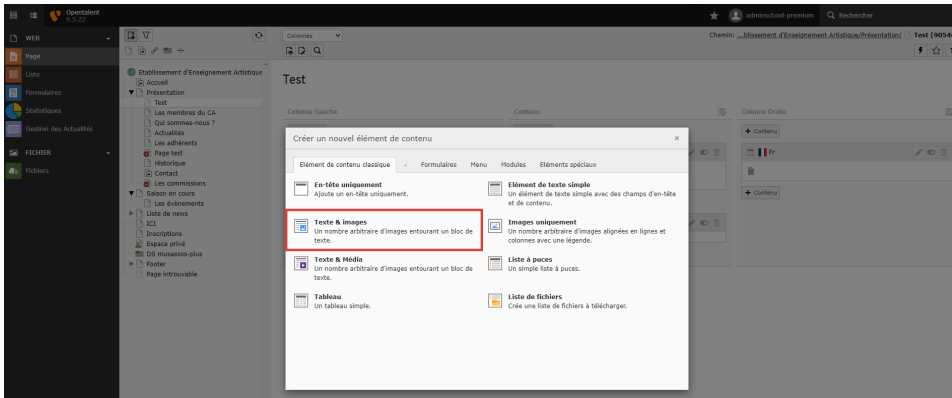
Opentalent 9.5.22

adminschool-premium
Rechercher

WEB
Page
Liste
Formulaires
Statistiques
Gestion des Actualités
FICHIER
Fichiers

Etablissement d'Enseignement Artistique
Accueil
Présentation
Test
Les membres du CA
Qui sommes-nous ?
Actualités
Les adhérents
Page test
Historique
Contact
Les commissions
Saison en cours
Les événements
Liste de news
ICI
Inscriptions
Espace privé
DS musassos-plus
Footer
Page introuvable

Colonnes

Chemin: ...blissement d'Enseignement Artistique/Présentation/ Test [9054

Test

Colonne Gauche
Contenu
Colonne Droite
+ Contenu
Fr
+ Contenu

Créer un nouvel élément de contenu

Elément de contenu classique
Formulaires
Menu
Modules
Eléments spéciaux

En-tête uniquement
Ajoute un en-tête uniquement.

Elément de texte simple
Un élément de texte simple avec des champs d'en-tête et de contenu.

Texte & images
Un nombre arbitraire d'images entourant un bloc de texte.

Images uniquement
Un nombre arbitraire d'images alignées en lignes et colonnes avec une légende.

Texte & Média
Un nombre arbitraire d'images entourant un bloc de texte.

Liste à puces
Un simple liste à puces.

Tableau
Un tableau simple.

Liste de fichiers
Crée une liste de fichiers à télécharger.